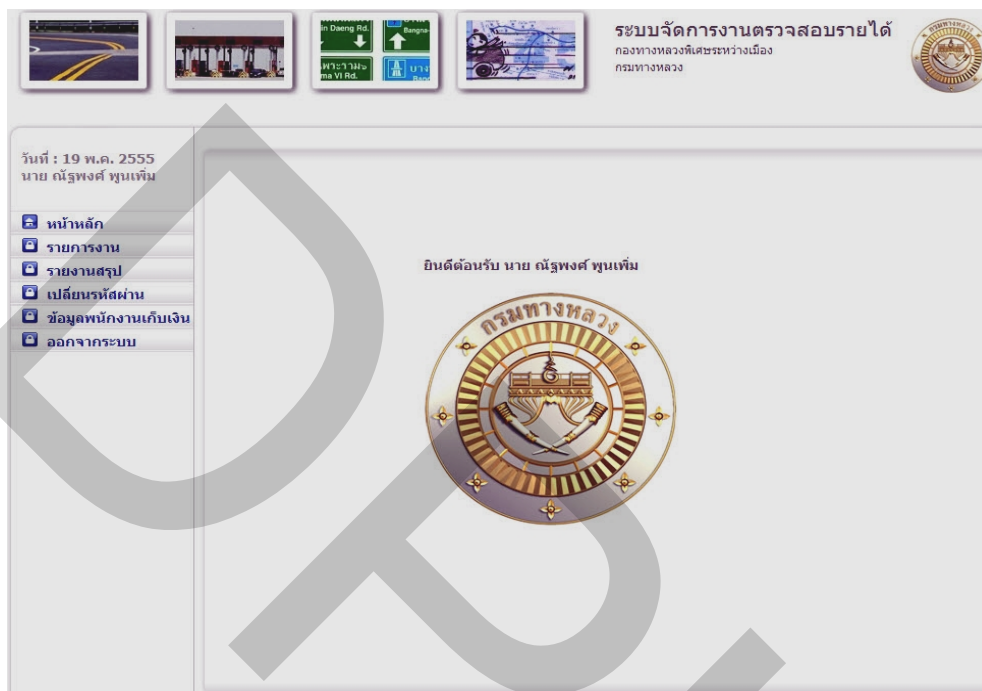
in Daeng Rd. Bangna
พระราม ๖
ma VI Rd.
บาง
Bang

ระบบจัดการงานตรวจสอบรายได้
กองทางหลวงพิเศษระหว่างเมือง
กรมทางหลวง

กรมทางหลวง

วันที่ : 19 พ.ค. 2555
นาย ณัฐพงศ์ พูนเพิ่ม

หน้าหลัก
รายการงาน
รายงานสรุป
เปลี่ยนรหัสผ่าน
ข้อมูลพนักงานเก็บเงิน
ออกจากระบบ

ยินดีต้อนรับ นาย ณัฐพงศ์ พูนเพิ่ม

กรมทางหลวง